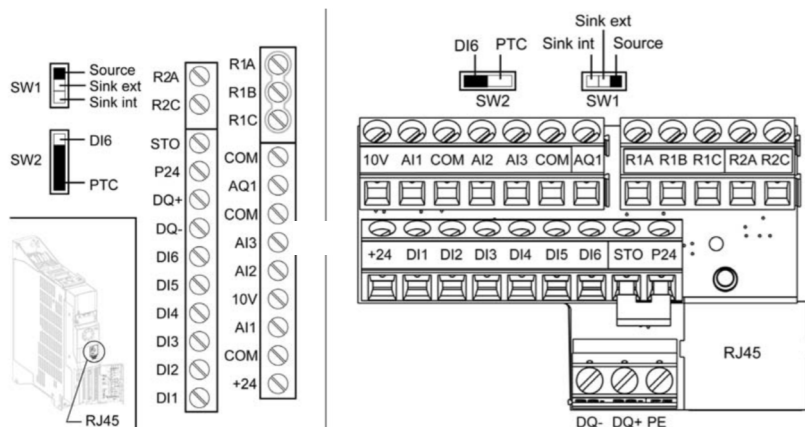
SW1
Source
Sink ext
Sink int

SW2
DI6
PTC

R2A
R2C
STO
P24
DQ+
DQ-
DI6
DI5
DI4
DI3
DI2
DI1

R1A
R1B
R1C
COM
AQ1
COM
AI3
AI2
10V
AI1
COM
+24

RJ45

DI6 PTC
SW2

Sink ext
Sink int Source
SW1

10V AI1 COM AI2 AI3 COM AQ1
R1A R1B R1C R2A R2C

+24 DI1 DI2 DI3 DI4 DI5 DI6 STO P24

RJ45

DQ- DQ+ PE